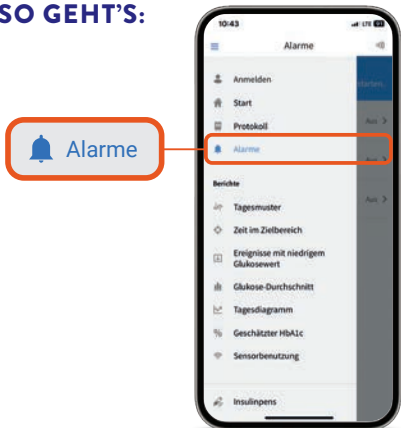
SO GEHT'S:

Alarme

10:43

Alarme

Anmelden

Start

Protokoll

Alarme

Berichte

Tagesmuster

Zeit im Zielbereich

Ereignisse mit niedrigem Glukosewert

Glukose-Durchschnitt

Tagesdiagramm

Geschätzter HbA1c

Sensorbenutzung

Insulinpens

Aus

Aus

Aus